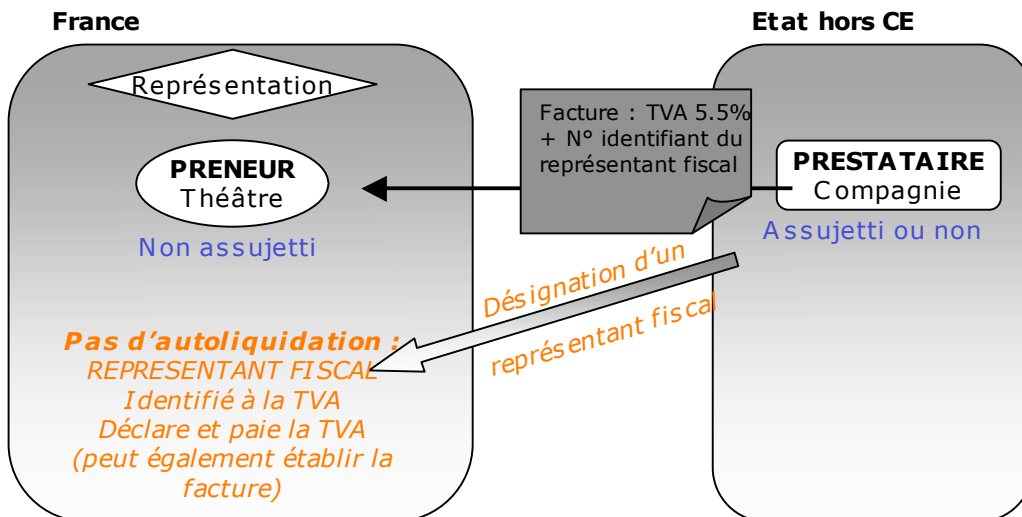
France

Etat hors CE

Représentation

PRENEUR
Théâtre

Non assujetti

Facture : TVA 5.5% + N° identifiant du représentant fiscal

PRESTATAIRE
Compagnie

Assujetti ou non

Désignation d'un représentant fiscal

Pas d'autoliquidation :
REPRESENTANT FISCAL
Identifié à la TVA
Déclare et paie la TVA
(peut également établir la facture)